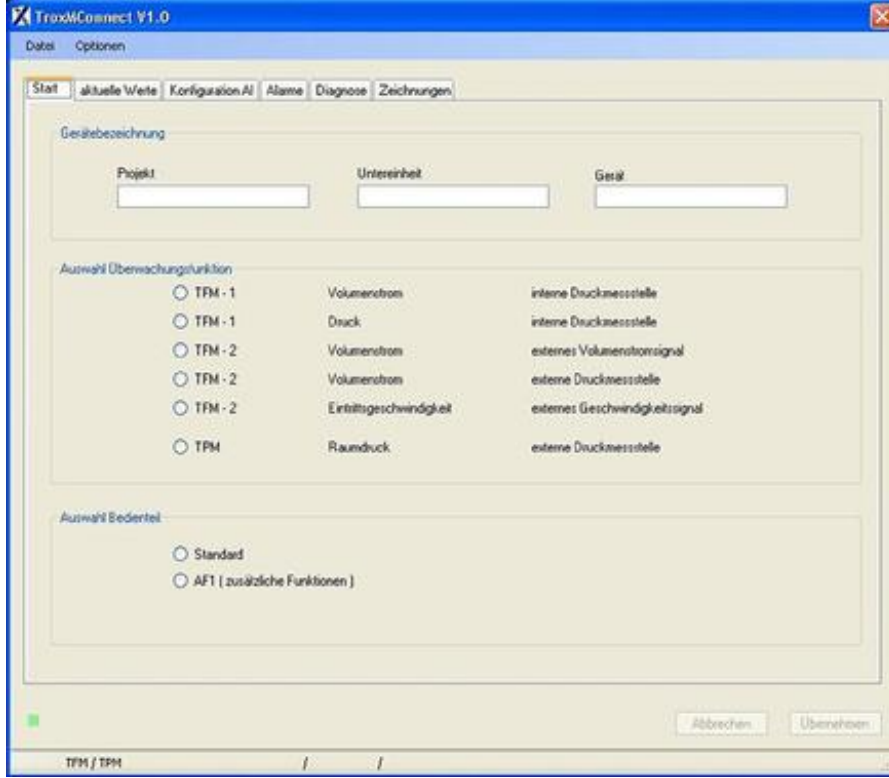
TroxMConnect V1.0

Datei Optionen

Start | aktuelle Werte | Konfiguration AI | Alarme | Diagnose | Zeichnungen

Gerätebezeichnung

Projekt

Untereinheit

Gerät

Auswahl Überwachungsfunktion

| | | |
|---|---|---|
| TFM - 1 | Volumenstrom | interne Druckmessstelle |
| TFM - 1 | Druck | interne Druckmessstelle |
| TFM - 2 | Volumenstrom | externes Volumenstromsignal |
| TFM - 2 | Volumenstrom | externe Druckmessstelle |
| TFM - 2 | Eintrittsgeschwindigkeit | externes Geschwindigkeitssignal |
| TPM | Raumdruck | externe Druckmessstelle |

Auswahl Bedienteil

Standard

AF1 ( zusätzliche Funktionen )

Abbrechen

Übernehmen

TFM / TPM / /